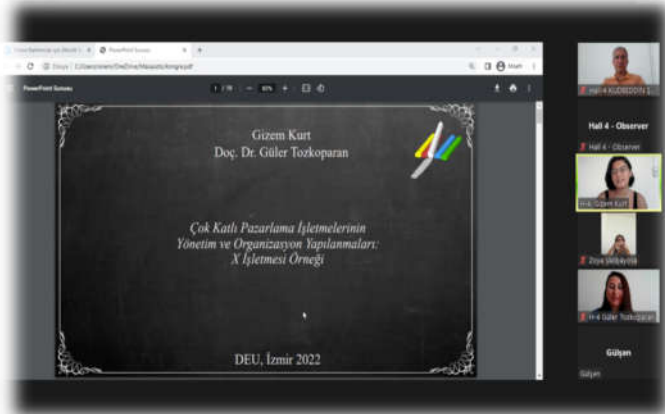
PowerPoint Sunusu

Gizem Kurt
Doç. Dr. Güler Tozkoparan

Çok Katlı Pazarlama İşletmelerinin Yönetim ve Organizasyon Yapılanmaları: X İşletmesi Örneği

DEU, İzmir 2022

Hall 4 KUDBEDDİN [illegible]

Hall 4 - Observer

Hall 4 - Observer

H-4 Gizem Kurt

Zeya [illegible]

H-4 Güler Tozkoparan

Gülşan

Gülşan